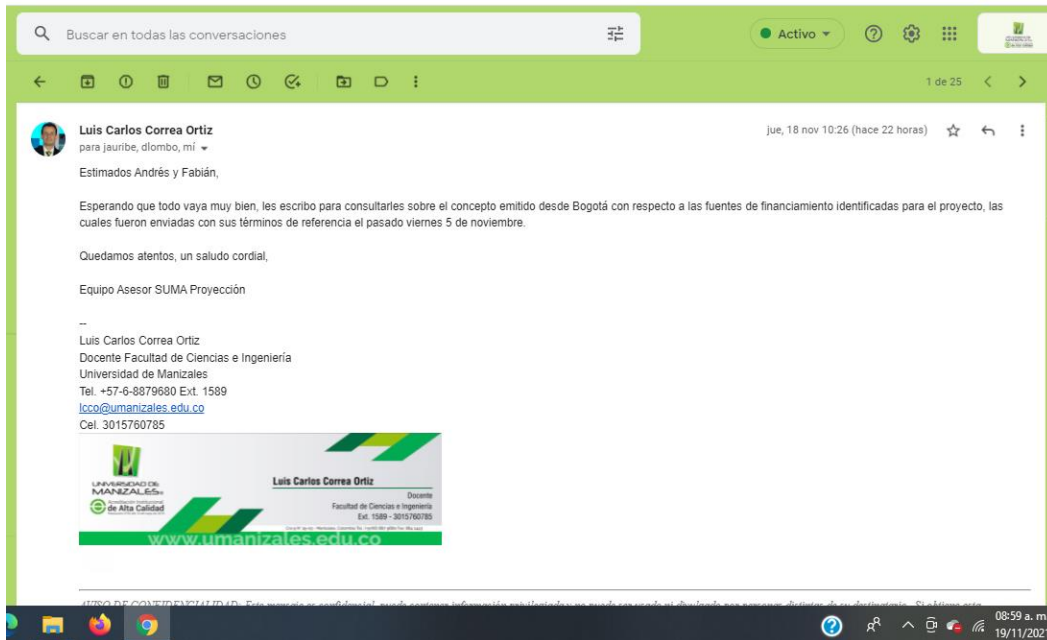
Buscar en todas las conversaciones

Activo

1 de 25

Luis Carlos Correa Ortiz
para jauribe, dlombo, mí

jue, 18 nov 10:26 (hace 22 horas)

Estimados Andrés y Fabián,

Esperando que todo vaya muy bien, les escribo para consultarles sobre el concepto emitido desde Bogotá con respecto a las fuentes de financiamiento identificadas para el proyecto, las cuales fueron enviadas con sus términos de referencia el pasado viernes 5 de noviembre.

Quedamos atentos, un saludo cordial,

Equipo Asesor SUMA Proyección

--
Luis Carlos Correa Ortiz
Docente Facultad de Ciencias e Ingeniería
Universidad de Manizales
Tel. +57-6-8879680 Ext. 1589
lcco@umanizales.edu.co
Cel. 3015760785

UNIVERSIDAD DE MANIZALES
de Alta Calidad
Luis Carlos Correa Ortiz
Docente
Facultad de Ciencias e Ingeniería
Ext. 1589 - 3015760785
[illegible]
www.umanizales.edu.co

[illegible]

08:59 a. m.
19/11/2021